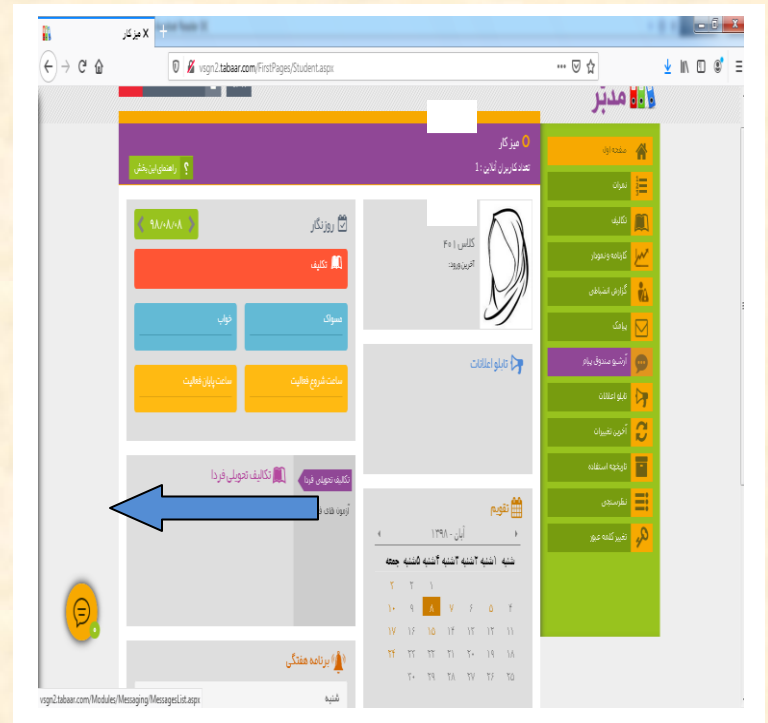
میز کار X

vsgn2.tabaar.com/FirstPages/Student.aspx

مدبر

میز کار
تعداد کاربران آنلاین : ۱

راهنمای این بخش

صفحه اول
نمرات
تکالیف
کارنامه و نمودار
گزارش انضباطی
پیامک
آرشیو صندوق پیام
تابلو اعلانات
آخرین تغییرات
تاریخچه استفاده
نظرسنجی
تغییر کلمه عبور

کلاس : ۴۰۱
آخرین ورود:

روزنگار
۹۸/۰۸/۰۸

تکلیف
سوئال
جواب
ساعت شروع فعالیت
ساعت پایان فعالیت

تابلو اعلانات

تکالیف تحویلی فردا
تکالیف تحویلی فردا
آزمون های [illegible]

تقویم
آبان - ۱۳۹۸

| شنبه | ۱شنبه | ۲شنبه | ۳شنبه | ۴شنبه | ۵شنبه | جمعه |
|---|---|---|---|---|---|---|
| | | | | ۱ | ۲ | ۳ |
| ۴ | ۵ | ۶ | ۷ | ۸ | ۹ | ۱۰ |
| ۱۱ | ۱۲ | ۱۳ | ۱۴ | ۱۵ | ۱۶ | ۱۷ |
| ۱۸ | ۱۹ | ۲۰ | ۲۱ | ۲۲ | ۲۳ | ۲۴ |
| ۲۵ | ۲۶ | ۲۷ | ۲۸ | ۲۹ | ۳۰ | |

برنامه هفتگی
شنبه

vsgn2.tabaar.com/Modules/Messaging/MessageList.aspx